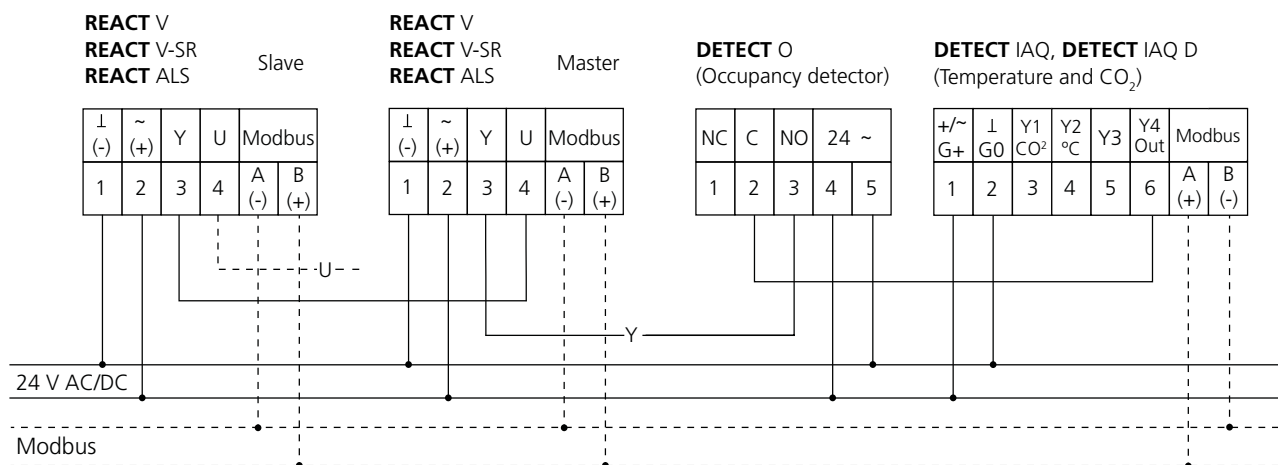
**REACT** V
**REACT** V-SR
**REACT** ALS
Slave

| ⊥ (-) | ~ (+) | Y | U | Modbus A (-) | Modbus B (+) |
|---|---|---|---|---|---|
| 1 | 2 | 3 | 4 | A (-) | B (+) |

**REACT** V
**REACT** V-SR
**REACT** ALS
Master

| ⊥ (-) | ~ (+) | Y | U | Modbus A (-) | Modbus B (+) |
|---|---|---|---|---|---|
| 1 | 2 | 3 | 4 | A (-) | B (+) |

**DETECT** O
(Occupancy detector)

| NC | C | NO | 24 ~ | 24 ~ |
|---|---|---|---|---|
| 1 | 2 | 3 | 4 | 5 |

**DETECT** IAQ, **DETECT** IAQ D
(Temperature and $CO_2$)

| +/~ G+ | ⊥ G0 | Y1 $CO^2$ | Y2 °C | Y3 | Y4 Out | Modbus A (+) | Modbus B (-) |
|---|---|---|---|---|---|---|---|
| 1 | 2 | 3 | 4 | 5 | 6 | A (+) | B (-) |

U

Y

24 V AC/DC

Modbus